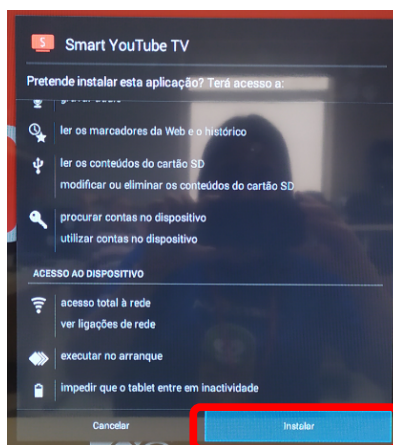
Smart YouTube TV

Pretende instalar esta aplicação? Terá acesso a:

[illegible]

ler os marcadores da Web e o histórico

ler os conteúdos do cartão SD
modificar ou eliminar os conteúdos do cartão SD

procurar contas no dispositivo
utilizar contas no dispositivo

ACESSO AO DISPOSITIVO

acesso total à rede
ver ligações de rede

executar no arranque

impedir que o tablet entre em inactividade

Cancelar

Instalar